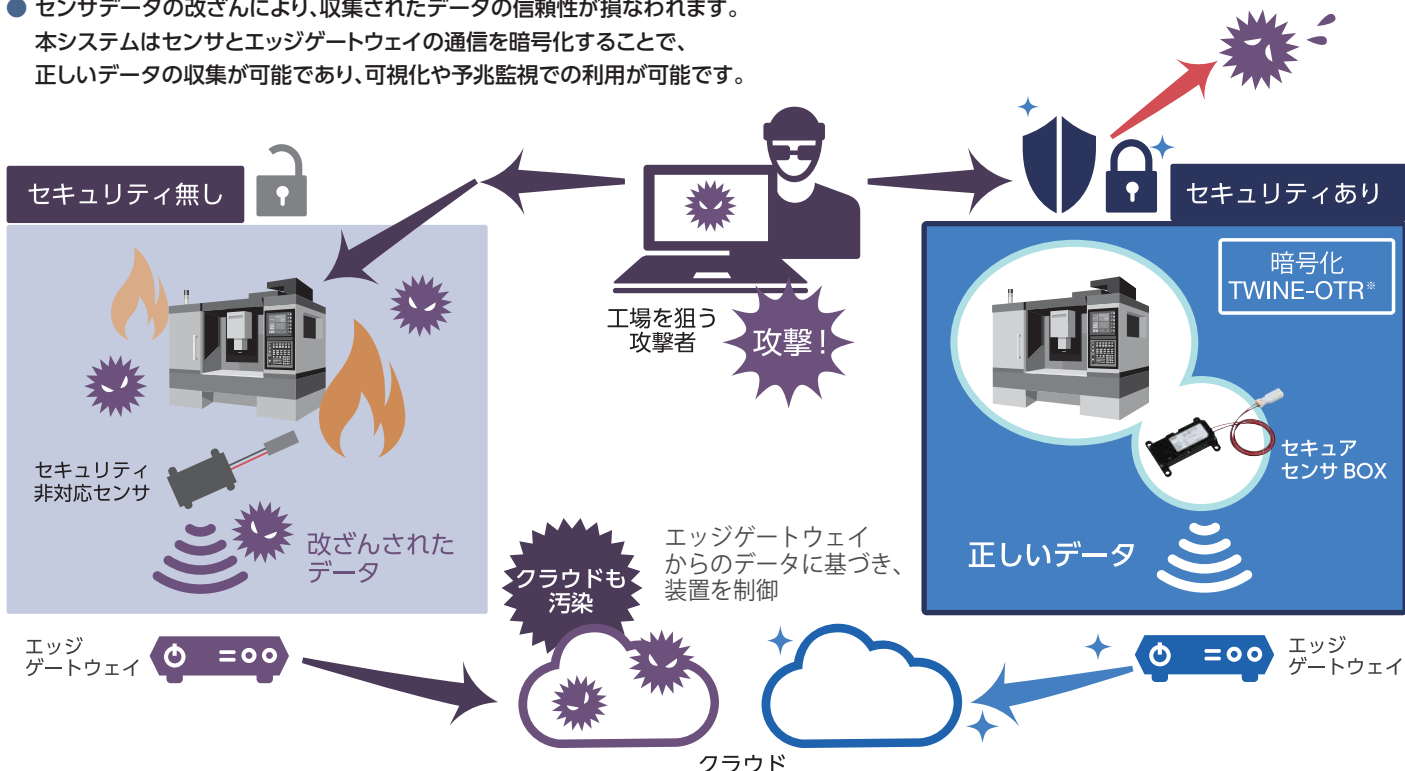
● センサデータの改ざんにより、収集されたデータの信頼性が損なわれます。
本システムはセンサとエッジゲートウェイの通信を暗号化することで、
正しいデータの収集が可能であり、可視化や予兆監視での利用が可能です。

セキュリティ無し

工場を狙う
攻撃者

攻撃！

セキュリティあり

暗号化
TWINE-OTR※

セキュリティ
非対応センサ

改ざんされた
データ

セキュア
センサ BOX

正しいデータ

クラウドも
汚染

エッジゲートウェイ
からのデータに基づき、
装置を制御

エッジ
ゲートウェイ

エッジ
ゲートウェイ

クラウド